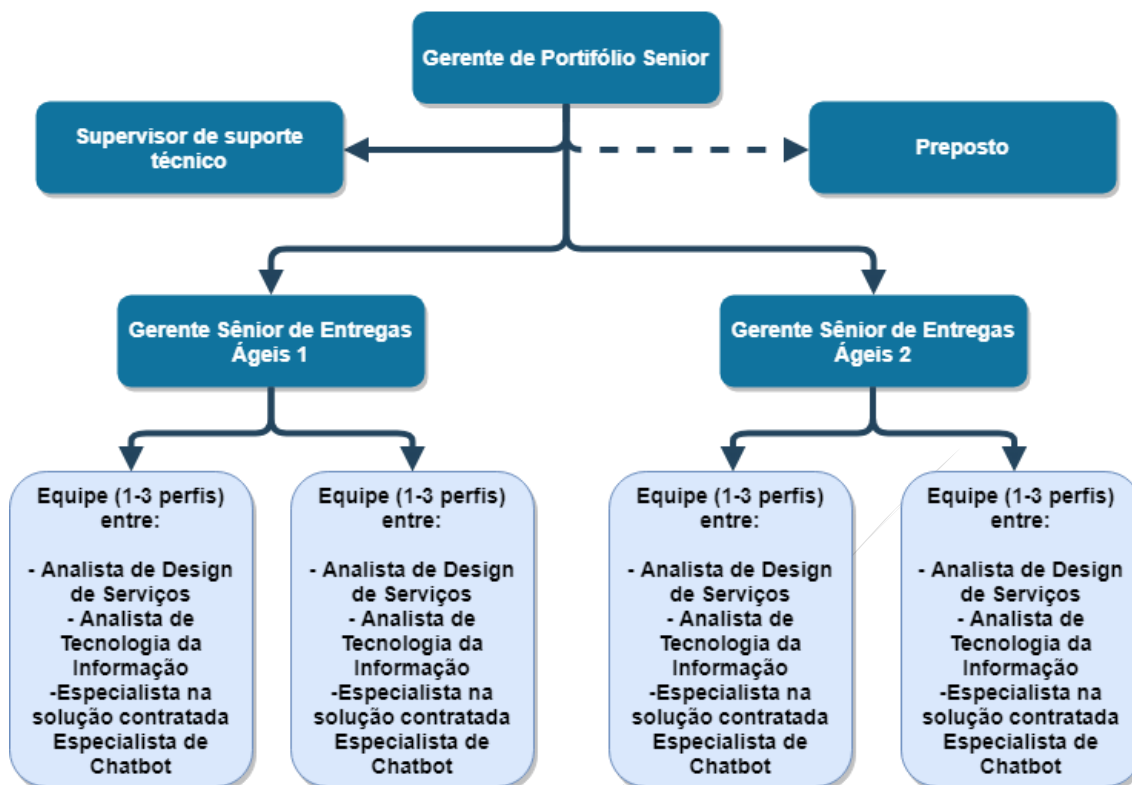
Gerente de Portifólio Senior

Supervisor de suporte técnico

Preposto

Gerente Sênior de Entregas Ágeis 1

Gerente Sênior de Entregas Ágeis 2

Equipe (1-3 perfis) entre:

- Analista de Design de Serviços
- Analista de Tecnologia da Informação
-Especialista na solução contratada
Especialista de Chatbot

Equipe (1-3 perfis) entre:

- Analista de Design de Serviços
- Analista de Tecnologia da Informação
-Especialista na solução contratada
Especialista de Chatbot

Equipe (1-3 perfis) entre:

- Analista de Design de Serviços
- Analista de Tecnologia da Informação
-Especialista na solução contratada
Especialista de Chatbot

Equipe (1-3 perfis) entre:

- Analista de Design de Serviços
- Analista de Tecnologia da Informação
-Especialista na solução contratada
Especialista de Chatbot